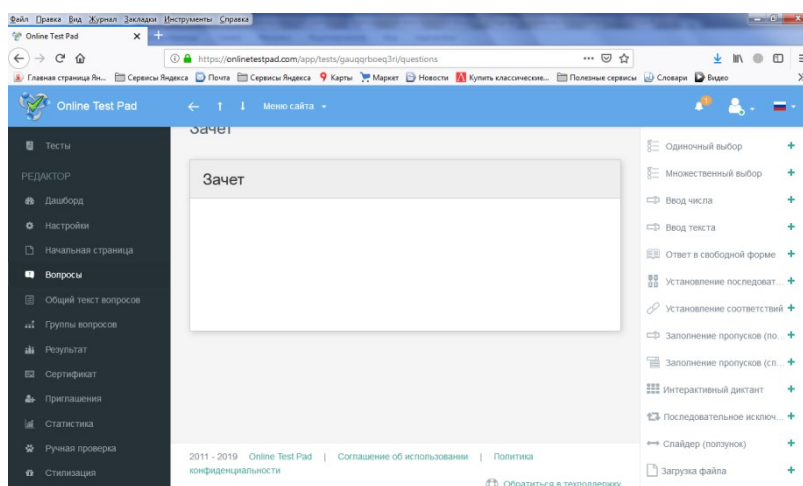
Файл Правка Вид Журнал Закладки Инструменты Справка

Online Test Pad

https://onlinetestpad.com/app/tests/gauqqrboeq3ri/questions

Главная страница Ян... Сервисы Яндекса Почта Сервисы Яндекса Карты Маркет Новости Купить классические... Полезные сервисы Словари Видео

Online Test Pad

Меню сайта

Тесты

РЕДАКТОР

Дашборд

Настройки

Начальная страница

Вопросы

Общий текст вопросов

Группы вопросов

Результат

Сертификат

Приглашения

Статистика

Ручная проверка

Стилизация

Зачет

Зачет

2011 - 2019 Online Test Pad | Соглашение об использовании | Политика конфиденциальности

Обратиться в техподдержку

Одиночный выбор +

Множественный выбор +

Ввод числа +

Ввод текста +

Ответ в свободной форме +

Установление последоват... +

Установление соответствий +

Заполнение пропусков (по... +

Заполнение пропусков (сп... +

Интерактивный диктант +

Последовательное исключ... +

Слайдер (ползунок) +

Загрузка файла +